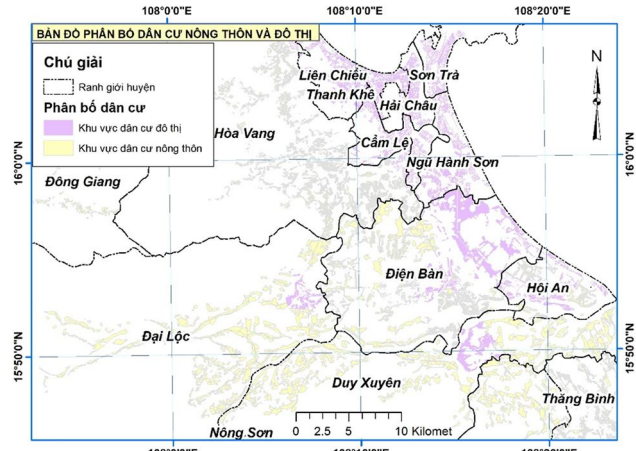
108°0'0"E
108°10'0"E
108°20'0"E

BẢN ĐỒ PHÂN BỐ DÂN CƯ NÔNG THÔN VÀ ĐÔ THỊ

Chú giải
Ranh giới huyện
Phân bố dân cư
Khu vực dân cư đô thị
Khu vực dân cư nông thôn

N

Liên Chiểu
Sơn Trà
Thanh Khê
Hải Châu
Hòa Vang
Cẩm Lệ
Ngũ Hành Sơn
Đông Giang
Điện Bàn
Hội An
Đại Lộc
Duy Xuyên
Thăng Bình
Nông Sơn

0 2.5 5 10 Kilomet

16°0'0"N
16°0'0"N
15°50'0"N
15°50'0"N

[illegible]
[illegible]
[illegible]